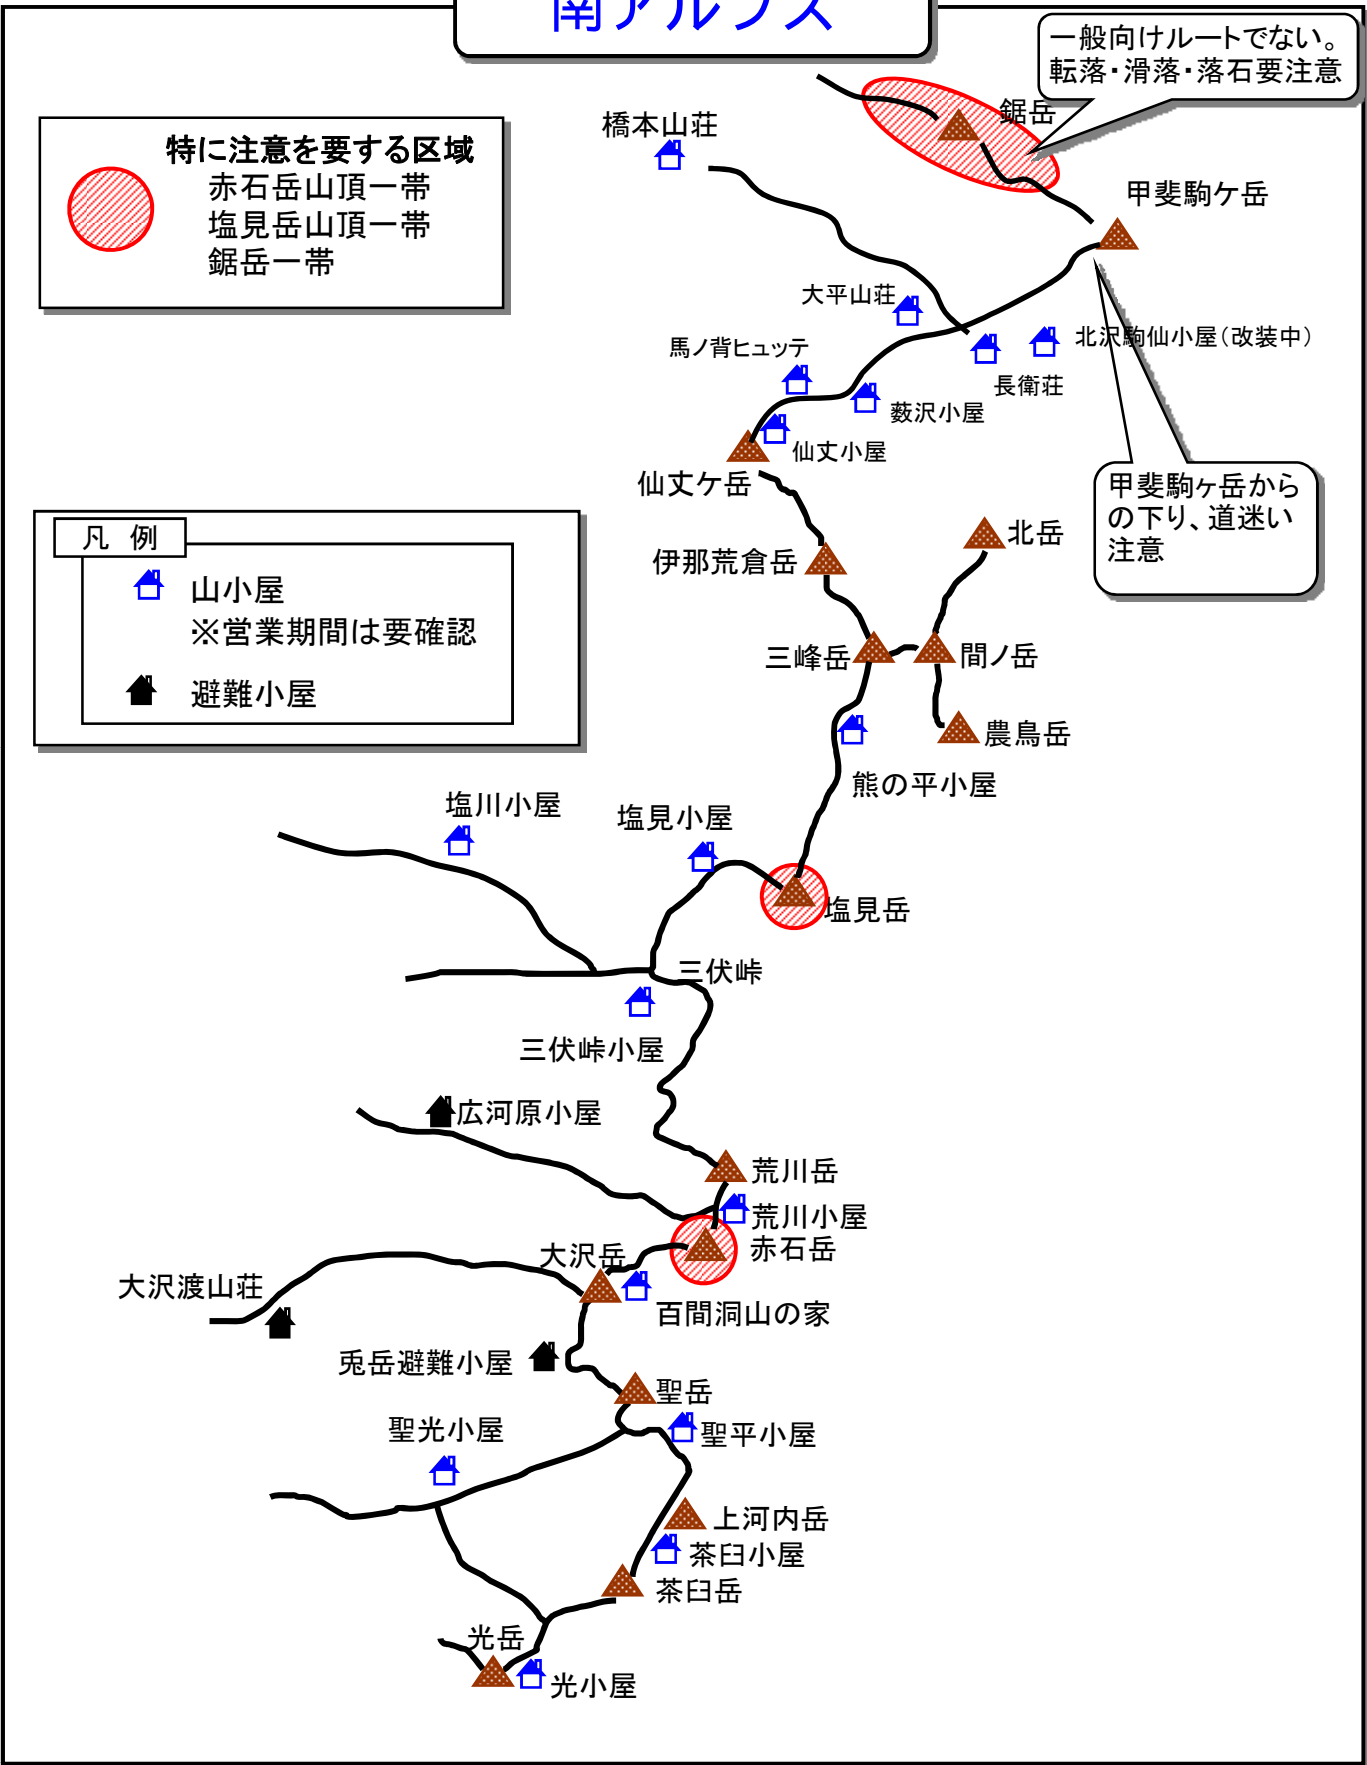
南アルプス

一般向けルートでない。転落・滑落・落石要注意

特に注意を要する区域
赤石岳山頂一帯
塩見岳山頂一帯
鋸岳一帯

橋本山荘
鋸岳
甲斐駒ヶ岳
大平山荘
馬ノ背ヒュッテ
北沢駒仙小屋（改装中）
長衛荘
薮沢小屋
仙丈小屋
仙丈ヶ岳

甲斐駒ヶ岳からの下り、道迷い注意

凡　例
山小屋
※営業期間は要確認
避難小屋

伊那荒倉岳
北岳
三峰岳
間ノ岳
農鳥岳
熊の平小屋
塩川小屋
塩見小屋
塩見岳
三伏峠
三伏峠小屋
広河原小屋
荒川岳
荒川小屋
赤石岳
大沢岳
大沢渡山荘
百間洞山の家
兎岳避難小屋
聖岳
聖光小屋
聖平小屋
上河内岳
茶臼小屋
茶臼岳
光岳
光小屋